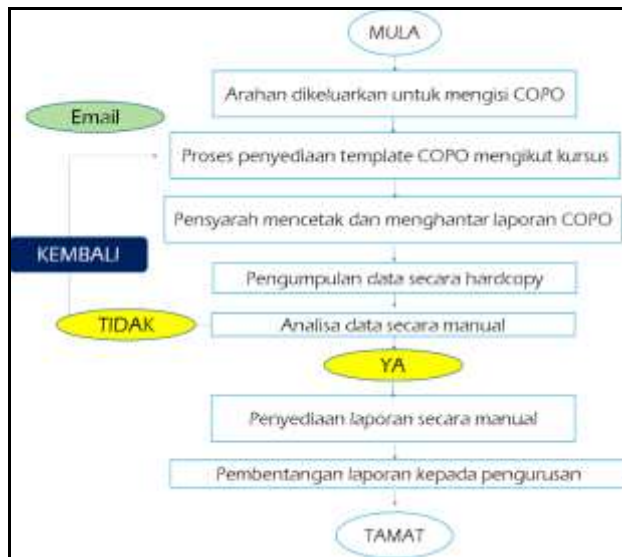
MULA

Arahan dikeluarkan untuk mengisi COPO

Email

Proses penyediaan template COPO mengikut kursus

Pensyarah mencetak dan menghantar laporan COPO

KEMBALI

Pengumpulan data secara hardcopy

TIDAK

Analisa data secara manual

YA

Penyediaan laporan secara manual

Pembentangan laporan kepada pengurusan

TAMAT